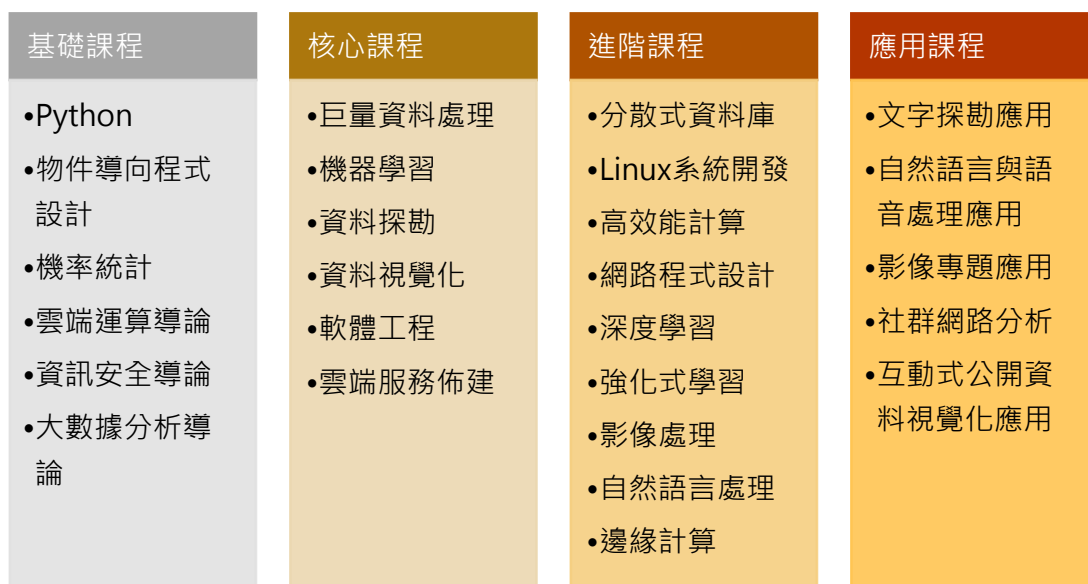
基礎課程

•Python
•物件導向程式設計
•機率統計
•雲端運算導論
•資訊安全導論
•大數據分析導論

核心課程

•巨量資料處理
•機器學習
•資料探勘
•資料視覺化
•軟體工程
•雲端服務佈建

進階課程

•分散式資料庫
•Linux系統開發
•高效能計算
•網路程式設計
•深度學習
•強化式學習
•影像處理
•自然語言處理
•邊緣計算

應用課程

•文字探勘應用
•自然語言與語音處理應用
•影像專題應用
•社群網路分析
•互動式公開資料視覺化應用